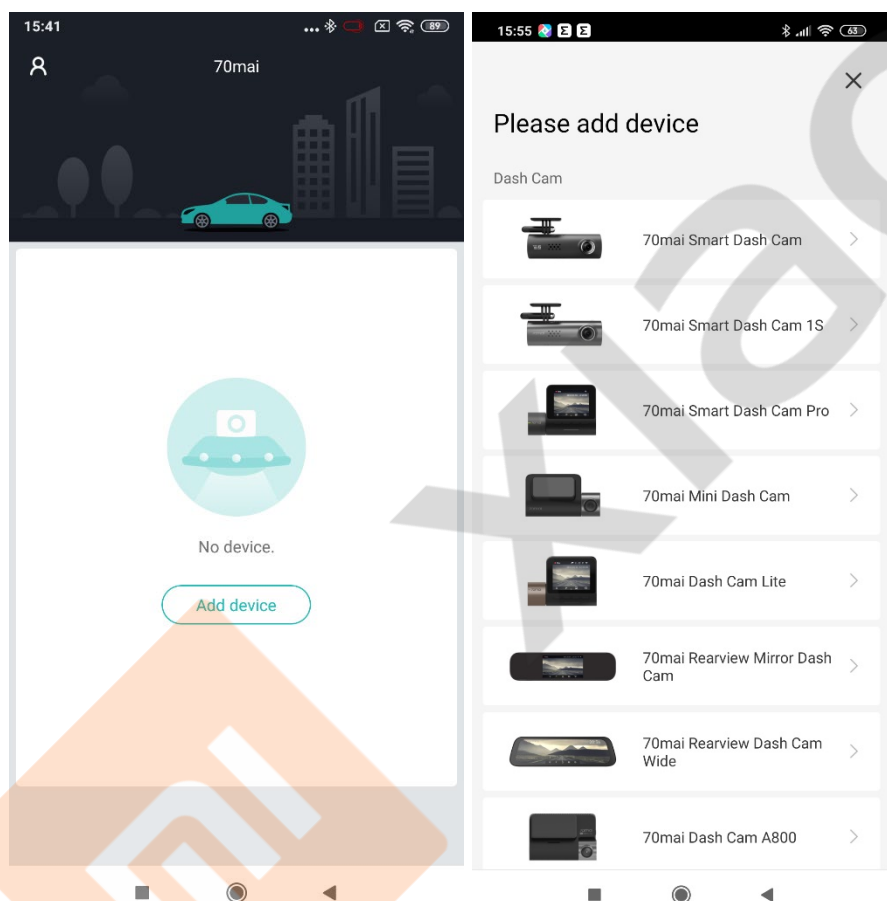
15:41

89

70mai

No device.

Add device

15:55

65

Please add device

Dash Cam

70mai Smart Dash Cam

70mai Smart Dash Cam 1S

70mai Smart Dash Cam Pro

70mai Mini Dash Cam

70mai Dash Cam Lite

70mai Rearview Mirror Dash Cam

70mai Rearview Dash Cam Wide

70mai Dash Cam A800